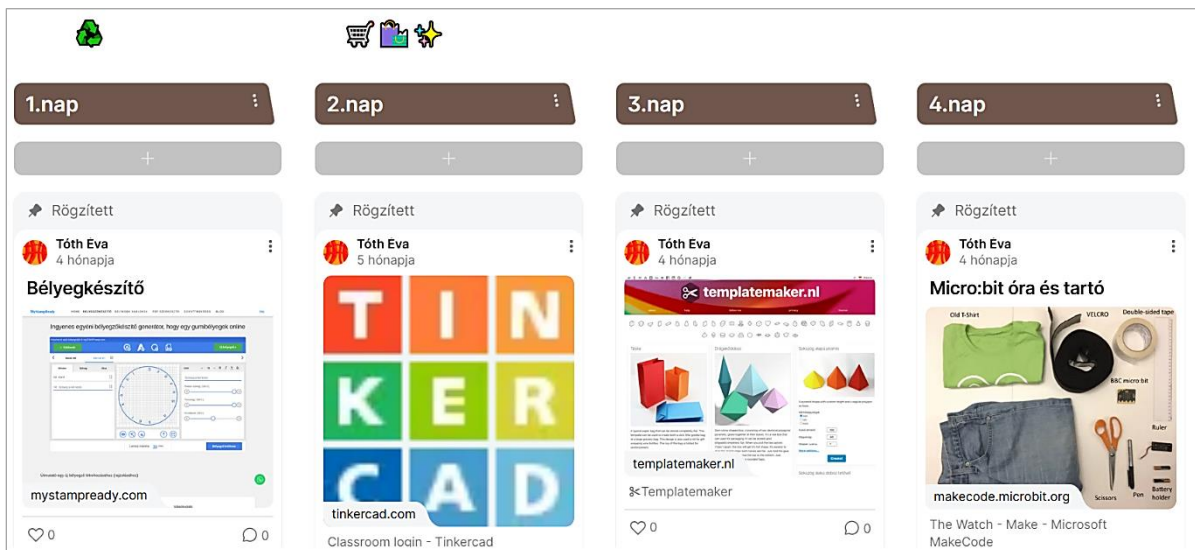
1.nap

Rögzített

Tóth Eva
4 hónapja

Bélyegkészítő

Ingyenes egyéni bélyegzőkészítő generátor, hogy egy gumibélyegzés online

mystampready.com

♡0 ◯0

2.nap

Rögzített

Tóth Eva
5 hónapja

TIN
KER
CAD

tinkercad.com

Classroom login - Tinkercad

3.nap

Rögzített

Tóth Eva
4 hónapja

templatemaker.nl

templatemaker.nl

✂Templatemaker

♡0 ◯0

4.nap

Rögzített

Tóth Eva
4 hónapja

Micro:bit óra és tartó

Old T-Shirt
VELCRO
Double-sided tape
BBC micro:bit
Ruler
Scissors
Pen
Battery holder

makecode.microbit.org

The Watch - Make - Microsoft MakeCode